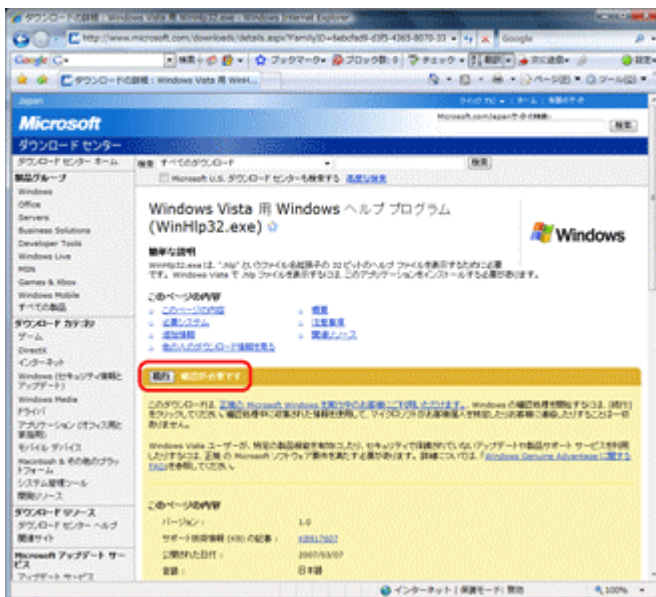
ダウンロードの詳細 : Windows Vista 用 WinHlp32.exe - Windows Internet Explorer

http://www.microsoft.com/downloads/details.aspx?FamilyID=6ebcfad9-d3f5-4365-8070-33

Google

Google G

検索 ブックマーク ブロック数 チェック 翻訳 次に送信 設定

ダウンロードの詳細 : Windows Vista 用 WinH...

ページ ツール

Japan

Microsoft

ダウンロード センター

ダウンロード センター ホーム

検索 すべてのダウンロード

検索

Microsoft U.S. ダウンロード センターも検索する 高度な検索

製品グループ
Windows
Office
Servers
Business Solutions
Developer Tools
Windows Live
MSN
Games & Xbox
Windows Mobile
すべての製品

ダウンロード カテゴリ
ゲーム
DirectX
インターネット
Windows (セキュリティ強化とアップデート)
Windows Media
ドライバ
アプリケーション (オフィス用と家庭用)
モバイル デバイス
Macintosh & その他のプラットフォーム
システム管理ツール
開発リソース

ダウンロード リソース
ダウンロード センター ヘルプ
関連サイト

Microsoft アップデート サービス
アップデート サービス

Windows Vista 用 Windows ヘルプ プログラム (WinHlp32.exe)

Windows

簡単な説明
WinHlp32.exe は、".hlp" というファイル名拡張子の 32 ビットのヘルプ ファイルを表示するために必要です。Windows Vista で .hlp ファイルを表示するには、このアプリケーションをインストールする必要があります。

このページの内容
このページの内容
システム要件
追加情報
他の人のダウンロード情報を見る
概要
注意事項
関連リソース

続行 確認が必要です

このダウンロードは、正規の Microsoft Windows 互換 OS をお客様にご利用いただけます。Windows の確認処理を開始するには、[続行] をクリックしてください。確認処理中に収集された情報を使用して、マイクロソフトがお客様個人を特定したりお客様に連絡したりすることは一切ありません。

Windows Vista ユーザーが、特定の製品機能を有効にしたり、セキュリティで保護されていないアップデートや製品サポート サービスを利用したりするには、正規の Microsoft ソフトウェア要件を満たす必要があります。詳細については、「Windows Genuine Advantage に関する FAQ」を参照してください。

このページの内容
バージョン : 1.0
サポート技術情報 (KB) の記事 : KB917607
公開された日付 : 2007/03/07
言語 : 日本語

インターネット | 保護モード : 無効
100%